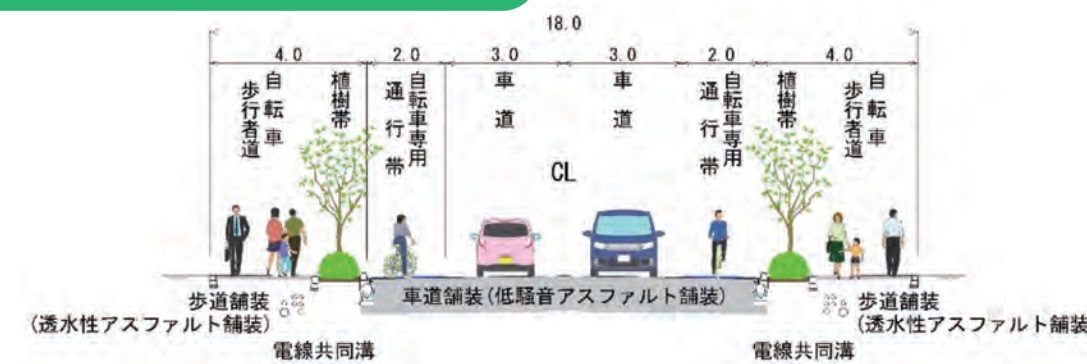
18.0

4.0

自転車歩行者道

植樹帯

2.0

自転車専用通行帯

3.0

車道

3.0

車道

CL

2.0

自転車専用通行帯

4.0

植樹帯

自転車歩行者道

歩道舗装
（透水性アスファルト舗装）

車道舗装（低騒音アスファルト舗装）

歩道舗装
（透水性アスファルト舗装

電線共同溝

電線共同溝